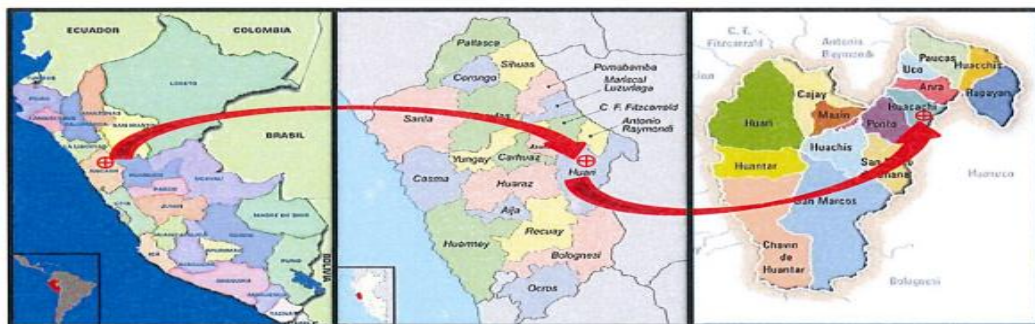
ECUADOR
COLOMBIA
BRASIL
BOLIVIA

Pallasca
Sihuas
Corongo
Pomabamba
Mariscal Luzuriaga
C. F. Fitzcarrald
Antonio Raymondi
Santa
Yungay
Carhuaz
Huari
Casma
Huaraz
Aija
Recuay
Huarmey
Bolognesi
Ocros

C. F. Fitzcarrald
Antonio Raymondi
Paucas
Uco
Huacchis
Cajay
Rapayan
Huari
Masin
Anra
Huacachi
Ponto
Huachis
Huantar
San Pedro de Chana
San Marcos
Huanuco
Chavin de Huantar
Bolognesi